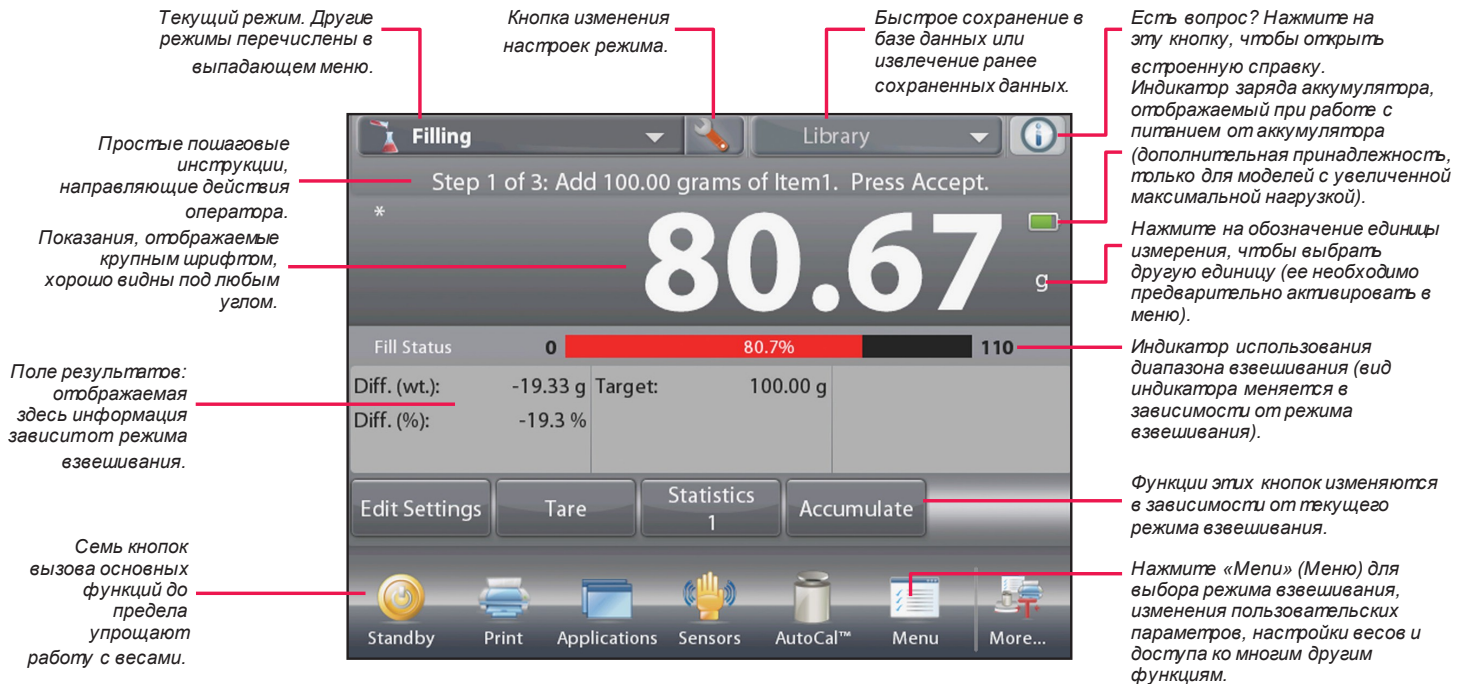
Текущий режим. Другие режимы перечислены в выпадающем меню.

Кнопка изменения настроек режима.

Быстрое сохранение в базе данных или извлечение ранее сохраненных данных.

Есть вопрос? Нажмите на эту кнопку, чтобы открыть встроенную справку.

Индикатор заряда аккумулятора, отображаемый при работе с питанием от аккумулятора (дополнительная принадлежность, только для моделей с увеличенной максимальной нагрузкой).

Простые пошаговые инструкции, направляющие действия оператора.

Показания, отображаемые крупным шрифтом, хорошо видны под любым углом.

Filling

Library

Step 1 of 3: Add 100.00 grams of Item1. Press Accept.

*

80.67

g

Нажмите на обозначение единицы измерения, чтобы выбрать другую единицу (ее необходимо предварительно активировать в меню).

Fill Status 0 80.7% 110

Индикатор использования диапазона взвешивания (вид индикатора меняется в зависимости от режима взвешивания).

Поле результатов: отображаемая здесь информация зависитот режима взвешивания.

Diff. (wt.): -19.33 g Target: 100.00 g
Diff. (%): -19.3 %

Edit Settings Tare Statistics 1 Accumulate

Функции этих кнопок изменяются в зависимости от текущего режима взвешивания.

Семь кнопок вызова основных функций до предела упрощают работу с весами.

Standby Print Applications Sensors AutoCal™ Menu More...

Нажмите «Menu» (Меню) для выбора режима взвешивания, изменения пользовательских параметров, настройки весов и доступа ко многим другим функциям.